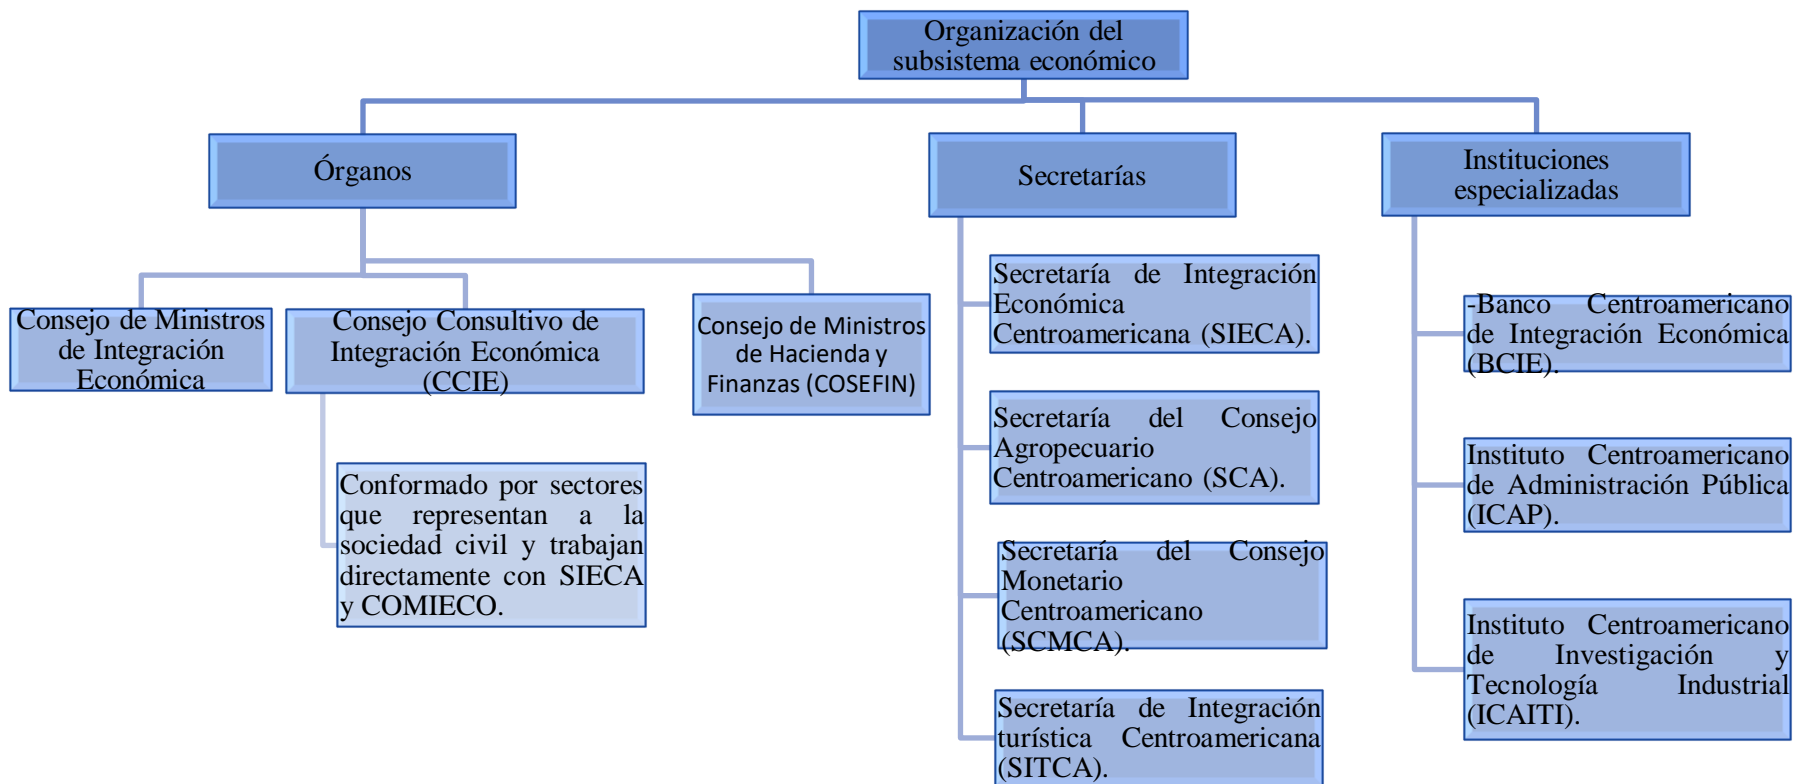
Organización del subsistema económico

Órganos

Secretarías

Instituciones especializadas

Consejo de Ministros de Integración Económica

Consejo Consultivo de Integración Económica (CCIE)

Consejo de Ministros de Hacienda y Finanzas (COSEFIN)

Conformado por sectores que representan a la sociedad civil y trabajan directamente con SIECA y COMIECO.

Secretaría de Integración Económica Centroamericana (SIECA).

Secretaría del Consejo Agropecuario Centroamericano (SCA).

Secretaría del Consejo Monetario Centroamericano (SCMCA).

Secretaría de Integración turística Centroamericana (SITCA).

-Banco Centroamericano de Integración Económica (BCIE).

Instituto Centroamericano de Administración Pública (ICAP).

Instituto Centroamericano de Investigación y Tecnología Industrial (ICAITI).